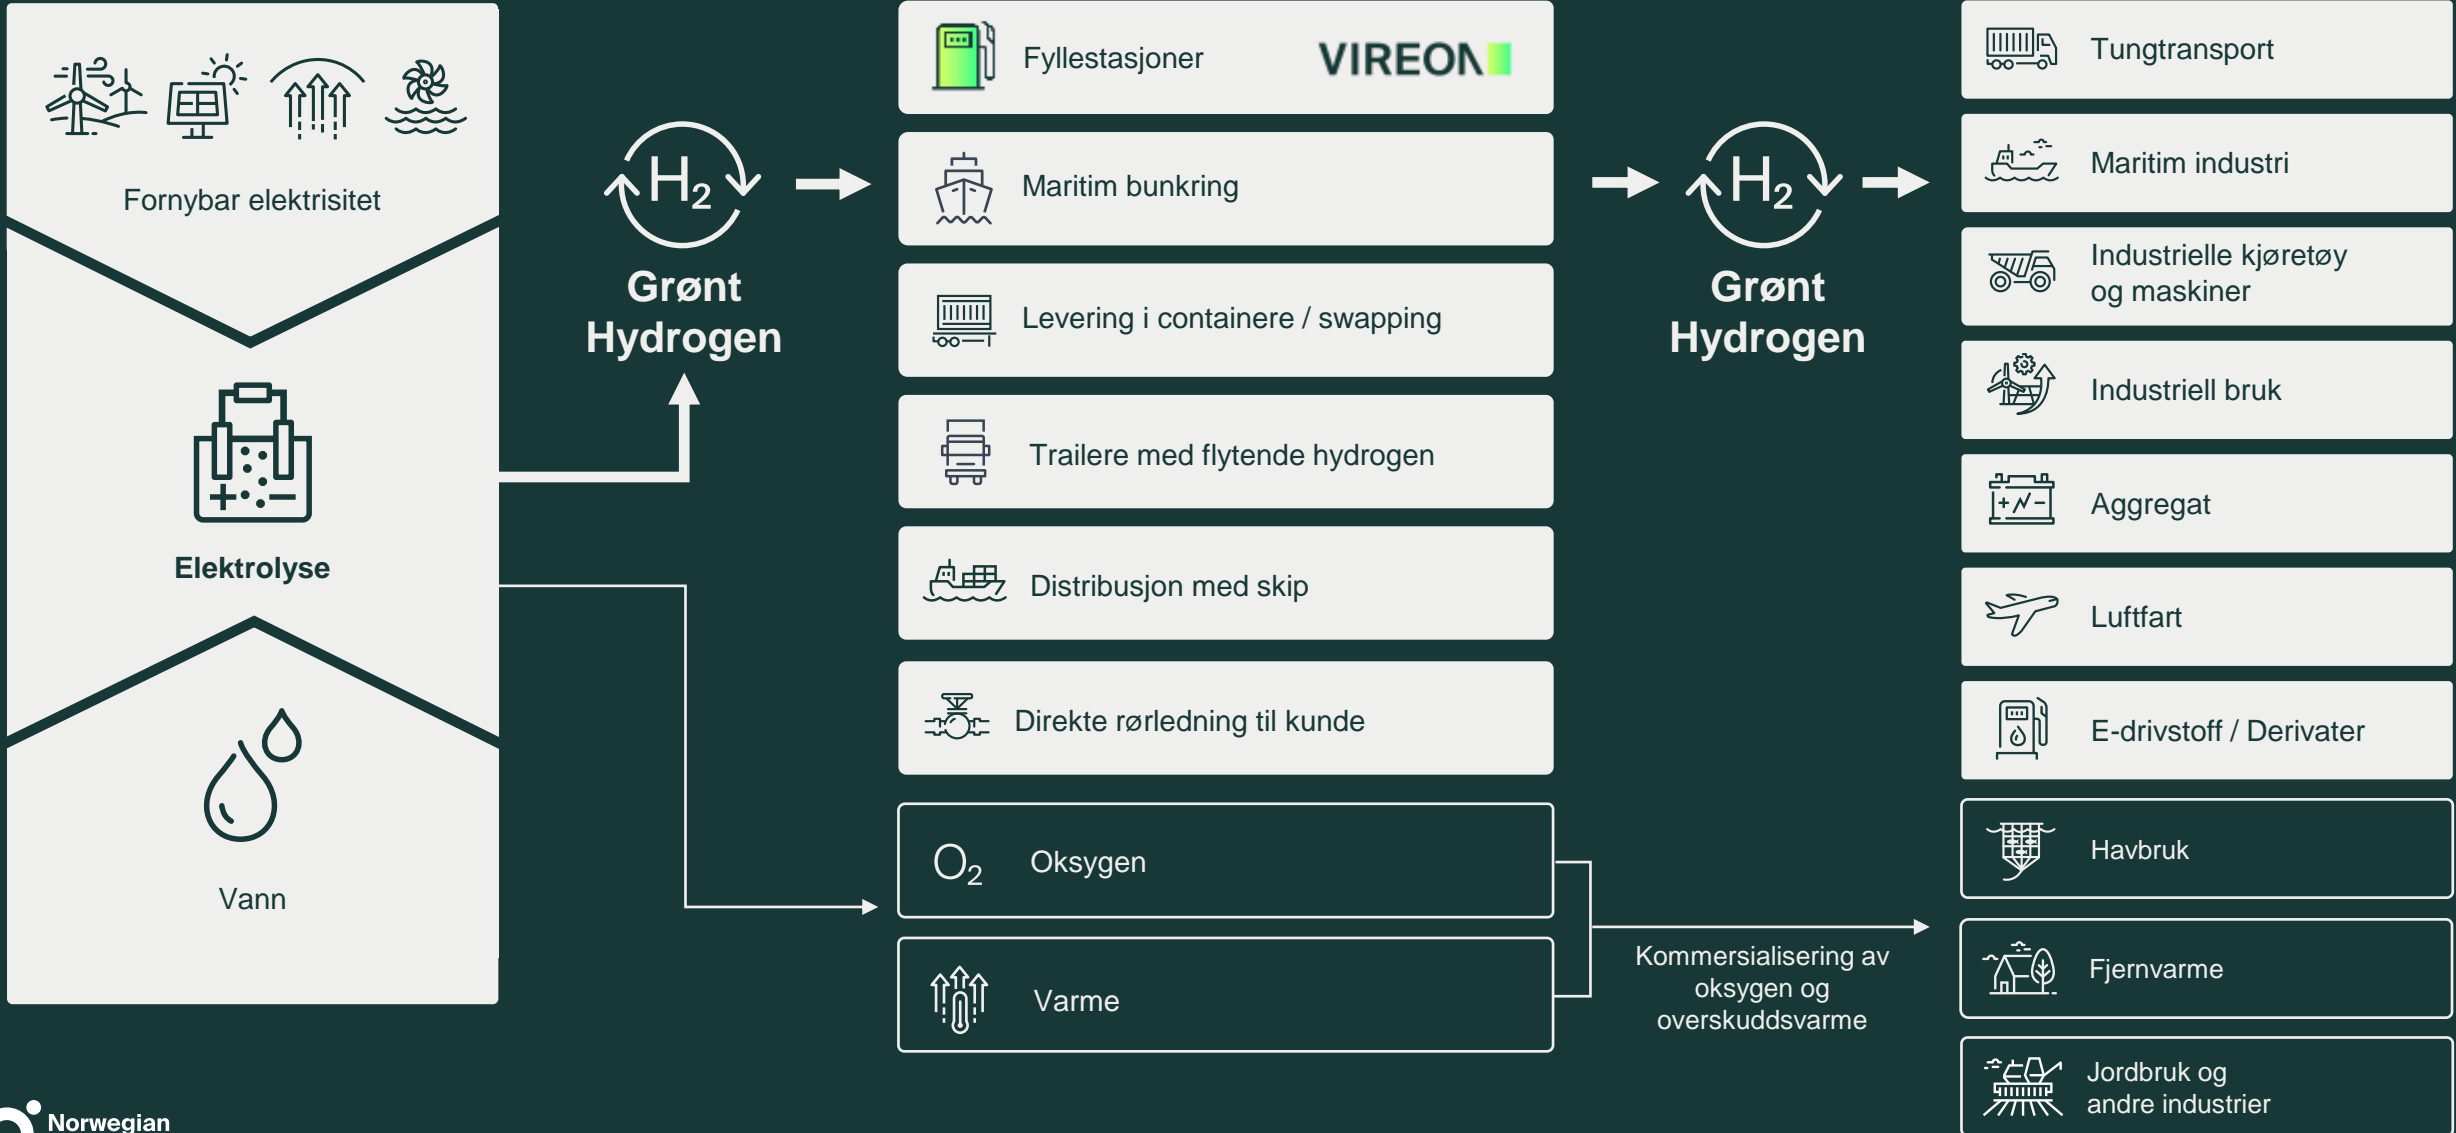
Fornybar elektrisitet

Elektrolyse

Vann

$H_2$

Grønt Hydrogen

Fyllestasjoner VIREON

Maritim bunkring

Levering i containere / swapping

Trailere med flytende hydrogen

Distribusjon med skip

Direkte rørledning til kunde

$O_2$ Oksygen

Varme

$H_2$

Grønt Hydrogen

Kommersialisering av oksygen og overskuddsvarme

Tungtransport

Maritim industri

Industrielle kjøretøy og maskiner

Industriell bruk

Aggregat

Luftfart

E-drivstoff / Derivater

Havbruk

Fjernvarme

Jordbruk og andre industrier

Norwegian